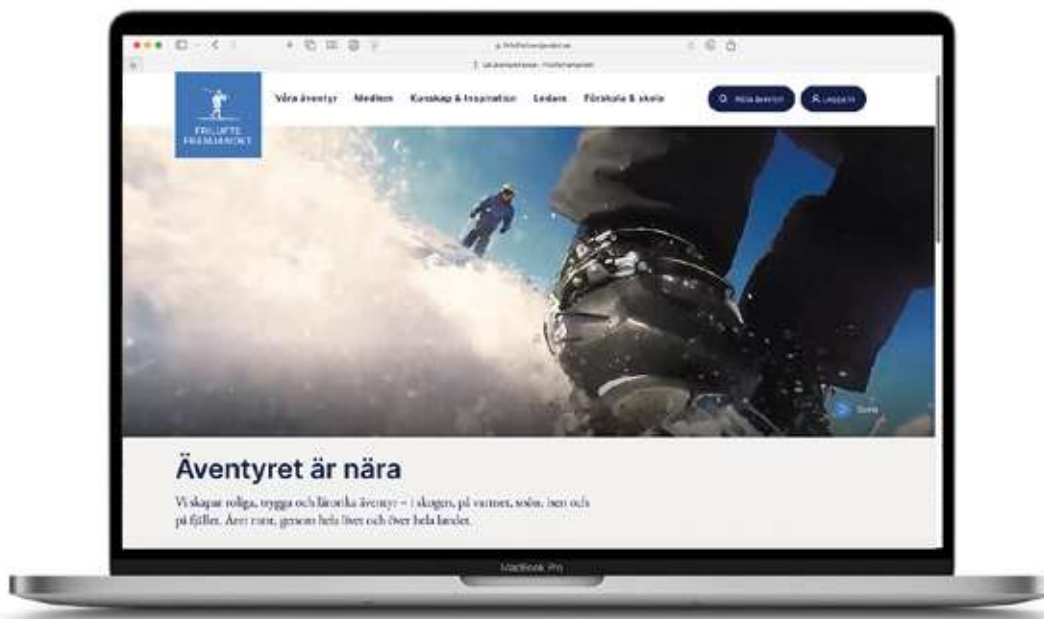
FRILUFTS FRÄMJANDET

Våra äventyr Medlem Kunskap & Inspiration Ledare Förskola & skola

Hitta äventyr

Logga in

Äventyret är nära

Vi skapar roliga, trygga och lärorika äventyr – i skogen, på vattnet, snön, isen och på fjället. Året runt, genom hela livet och över hela landet.

MacBook Pro